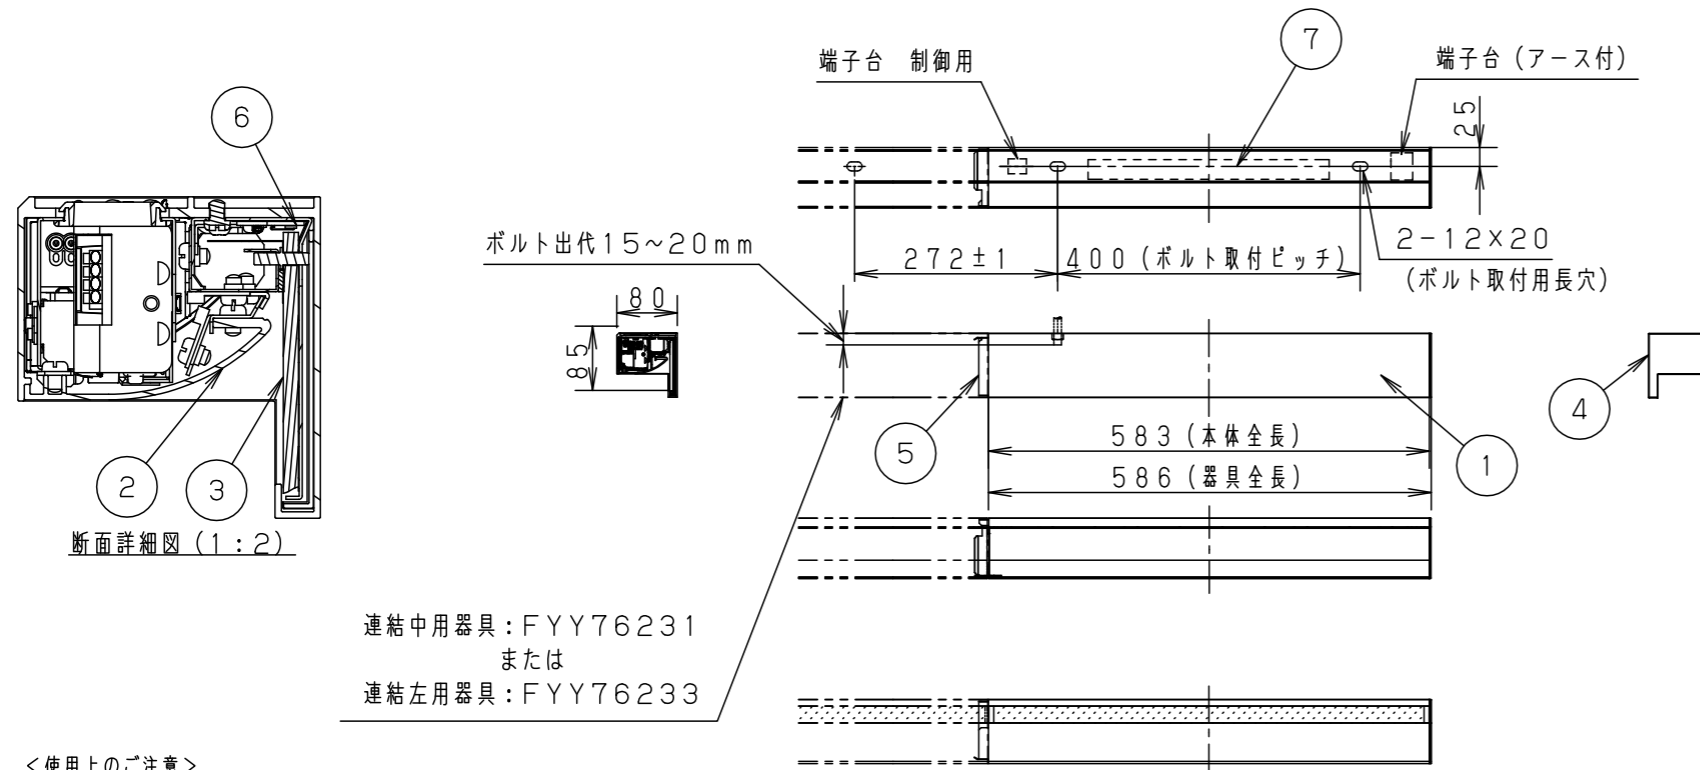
6

2

3

断面詳細図（1：2）

端子台　制御用

7

端子台（アース付）

25

2−12×20
（ボルト取付用長穴）

ボルト出代15～20mm

272±1

400（ボルト取付ピッチ）

80

85

5

583（本体全長）

586（器具全長）

1

4

連結中用器具：FYY76231
または
連結左用器具：FYY76233

＜使用上のご注意＞